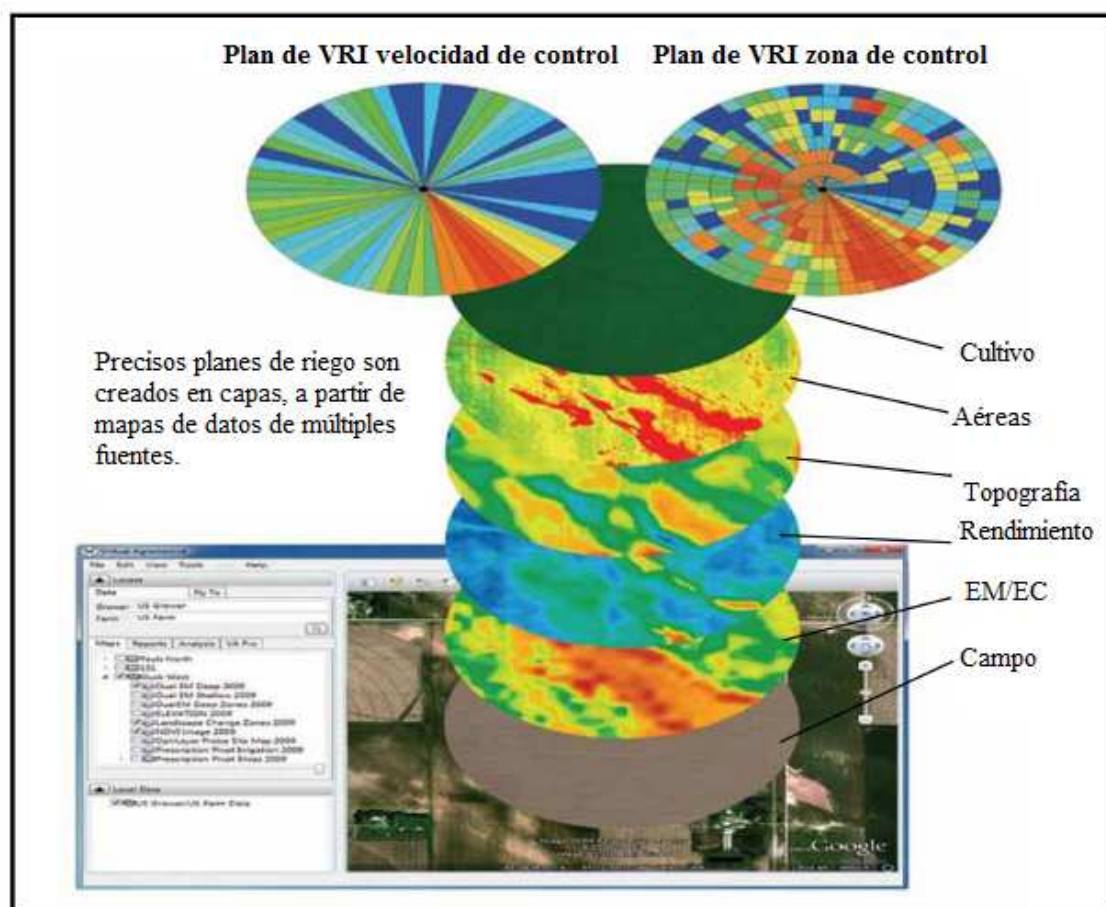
Plan de VRI velocidad de control Plan de VRI zona de control

Precisos planes de riego son creados en capas, a partir de mapas de datos de múltiples fuentes.

Cultivo

Aéreas

Topografía

Rendimiento

EM/EC

Campo

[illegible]
File Edit View Tools Help
Locate
Data Fly To
Grower: US Grower
Farm: US Farm
Maps Reports Analysis VR Pro
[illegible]
Local Data
US Grower/US Farm Data

Google